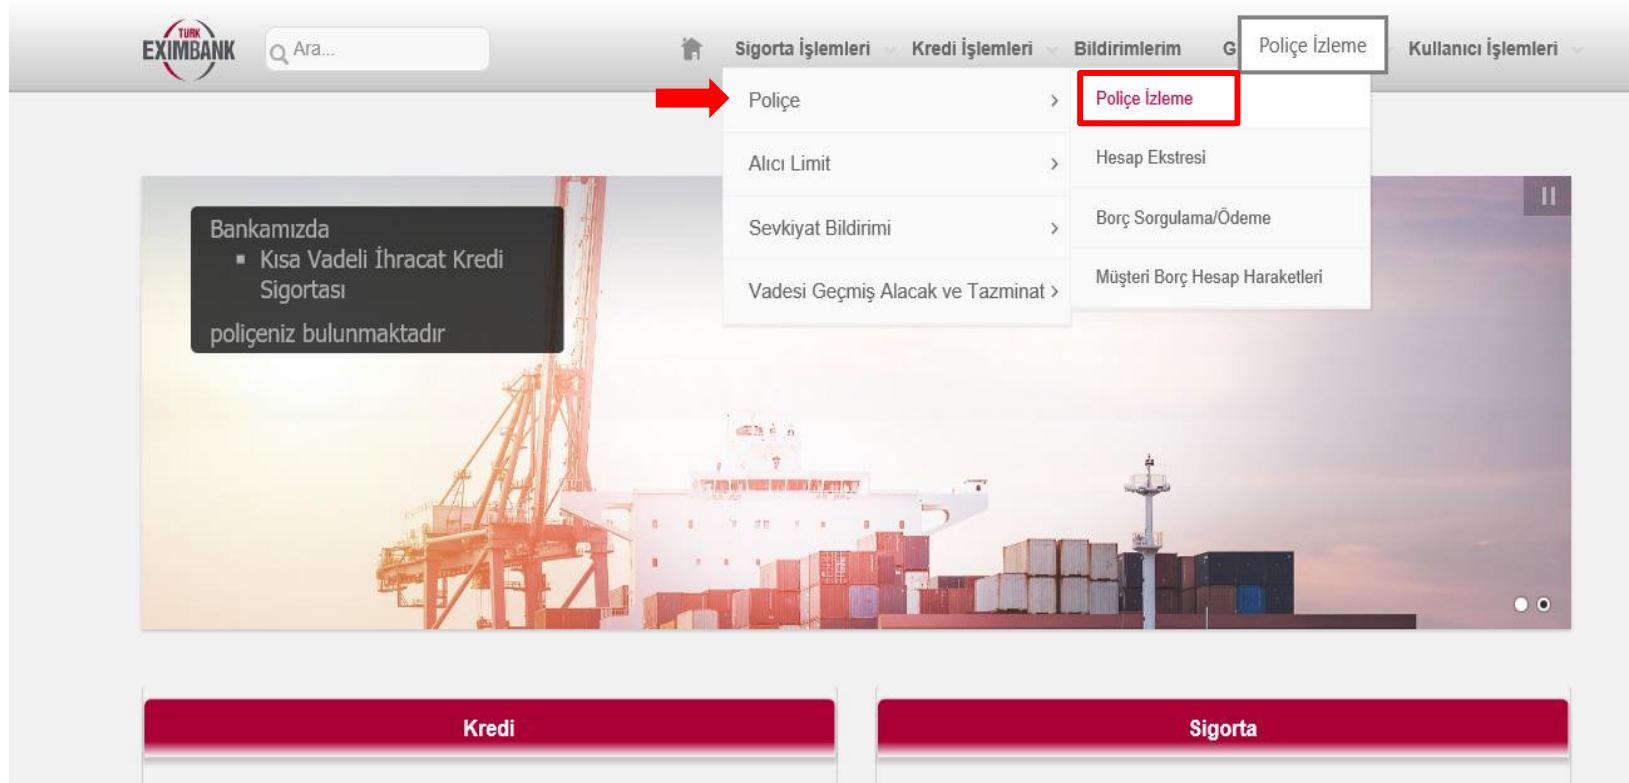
TÜRK EXIMBANK

Ara...

Sigorta İşlemleri Kredi İşlemleri Bildirimlerim G Poliçe İzleme Kullanıcı İşlemleri

Poliçe ›

Alıcı Limit ›

Sevkiyat Bildirimi ›

Vadesi Geçmiş Alacak ve Tazminat ›

Poliçe İzleme

Hesap Ekstresi

Borç Sorgulama/Ödeme

Müşteri Borç Hesap Haraketleri

Bankamızda
▪ Kısa Vadeli İhracat Kredi Sigortası
poliçeniz bulunmaktadır

Kredi

Sigorta